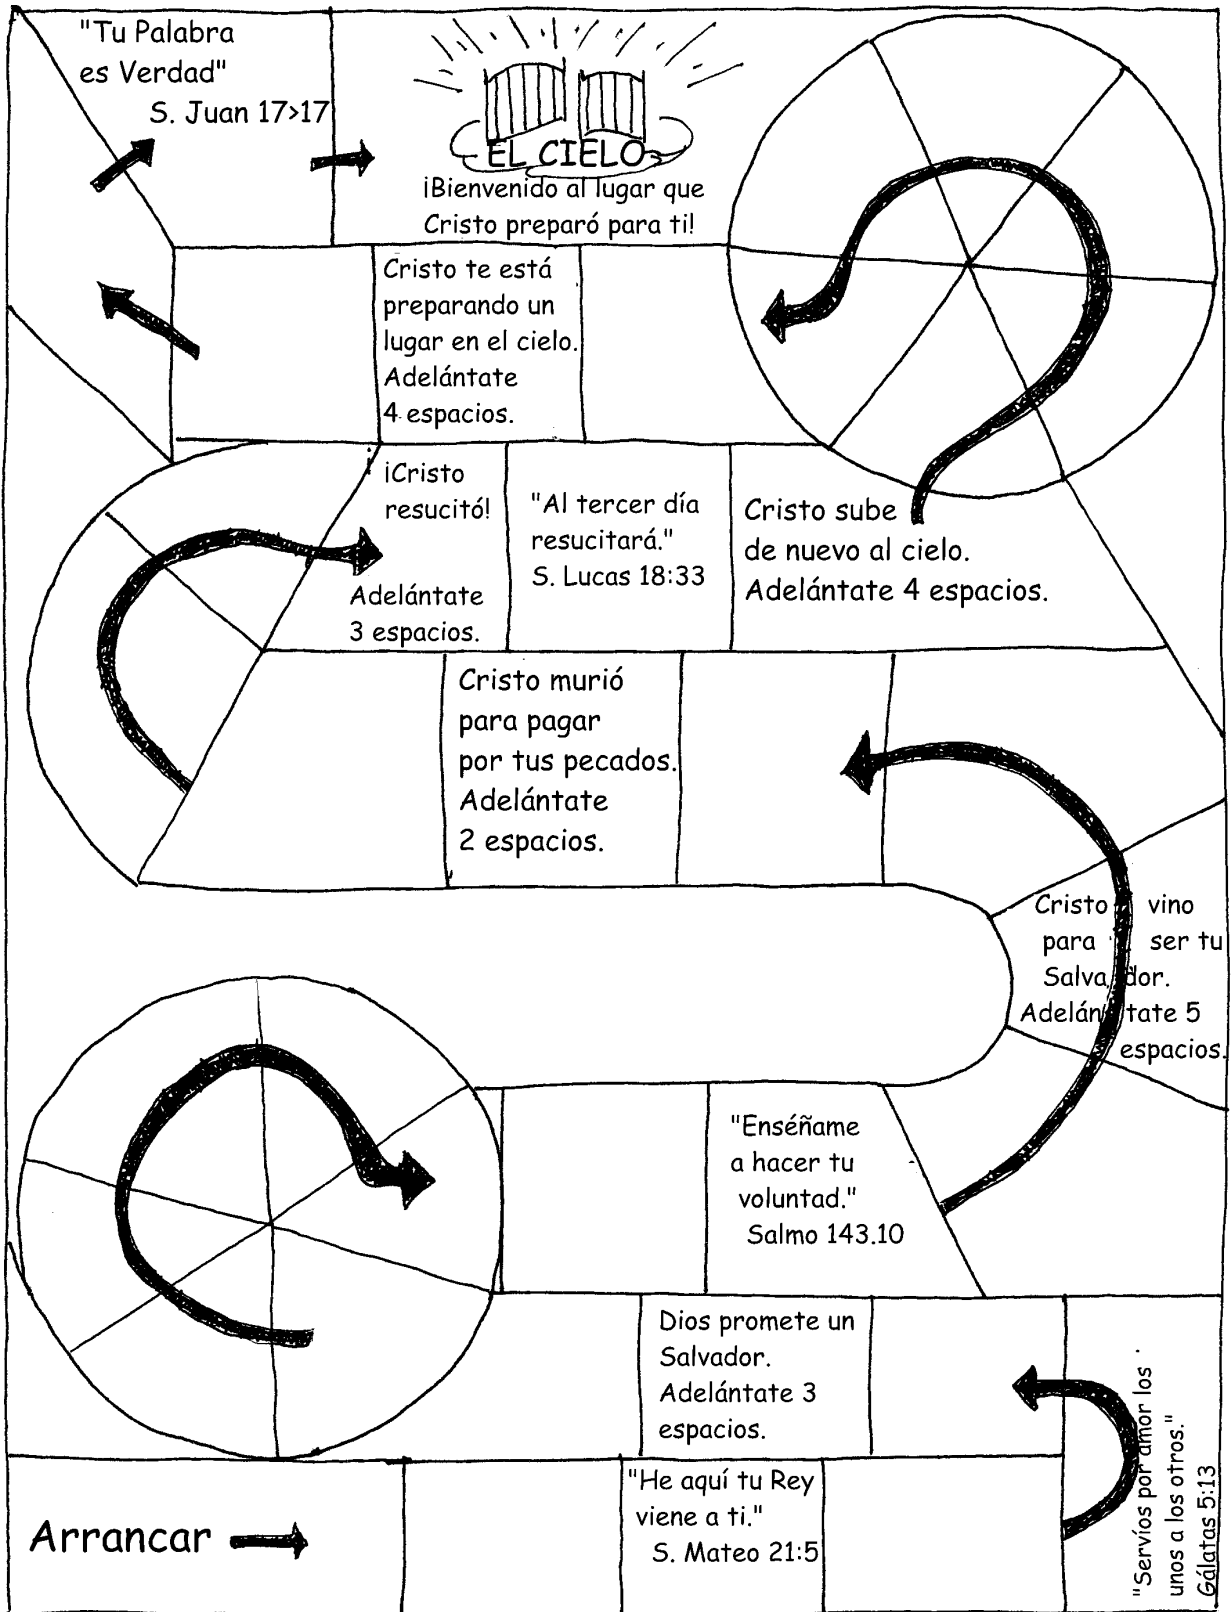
"Tu Palabra es Verdad"
S. Juan 17>17

EL CIELO
¡Bienvenido al lugar que Cristo preparó para ti!

Cristo te está preparando un lugar en el cielo. Adelántate 4 espacios.

¡Cristo resucitó!
Adelántate 3 espacios.

"Al tercer día resucitará."
S. Lucas 18:33

Cristo sube de nuevo al cielo. Adelántate 4 espacios.

Cristo murió para pagar por tus pecados. Adelántate 2 espacios.

Cristo vino para ser tu Salvador. Adelántate 5 espacios.

"Enséñame a hacer tu voluntad."
Salmo 143.10

Dios promete un Salvador. Adelántate 3 espacios.

"Servíos por amor los unos a los otros."
Gálatas 5:13

Arrancar

"He aquí tu Rey viene a ti."
S. Mateo 21:5